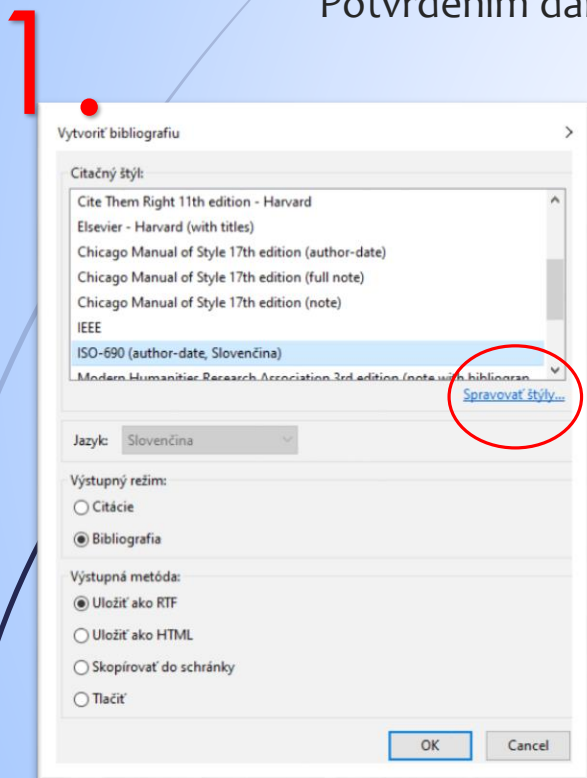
1.

Potvrdením da

Vytvoriť bibliografiu

Citačný štýl:

Cite Them Right 11th edition - Harvard
Elsevier - Harvard (with titles)
Chicago Manual of Style 17th edition (author-date)
Chicago Manual of Style 17th edition (full note)
Chicago Manual of Style 17th edition (note)
IEEE
ISO-690 (author-date, Slovenčina)
Modern Humanities Research Association 3rd edition (note with bibliogran

Spravovať štýly...

Jazyk: Slovenčina

Výstupný režim:
Citácie
Bibliografia

Výstupná metóda:
Uložiť ako RTF
Uložiť ako HTML
Skopírovať do schránky
Tlačiť

OK
Cancel